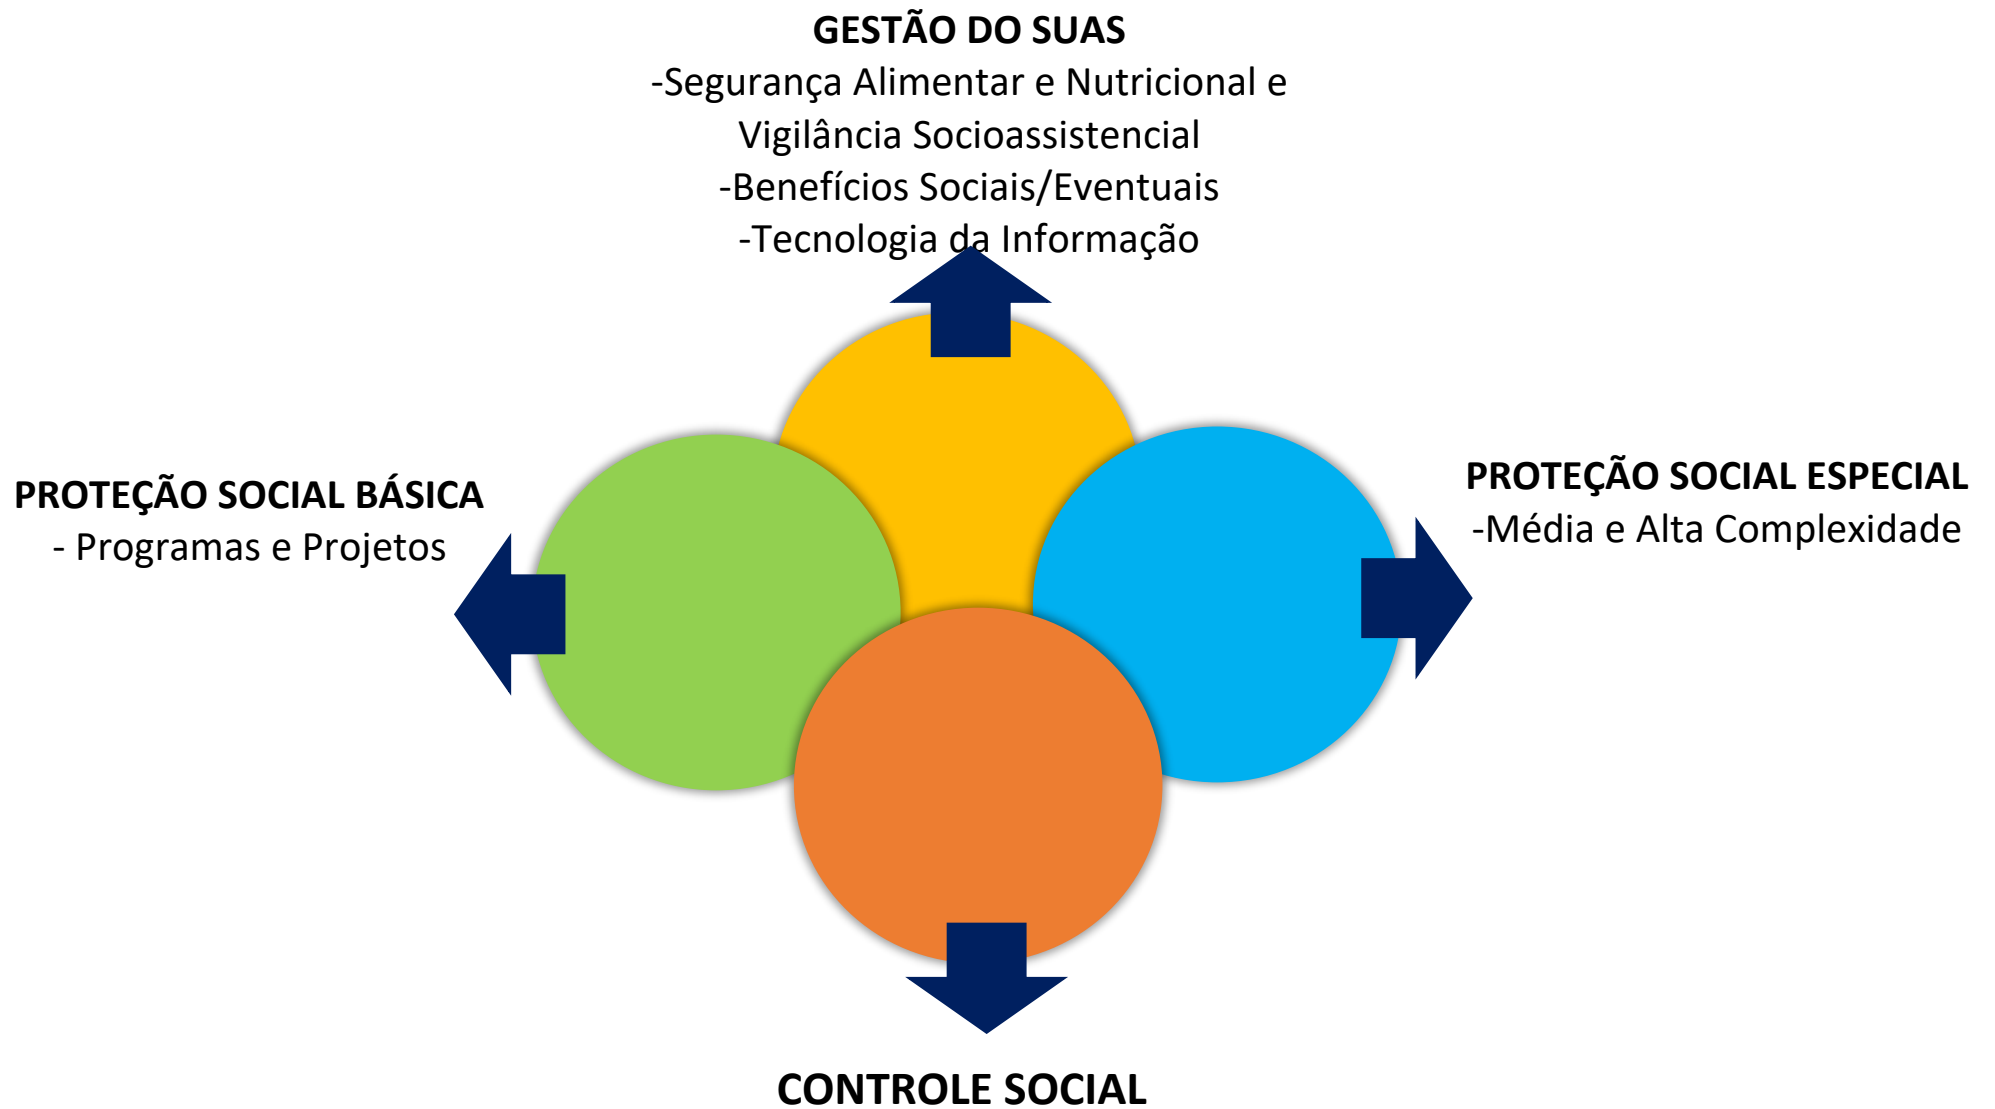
**GESTÃO DO SUAS**
-Segurança Alimentar e Nutricional e Vigilância Socioassistencial
-Benefícios Sociais/Eventuais
-Tecnologia da Informação

**PROTEÇÃO SOCIAL BÁSICA**
- Programas e Projetos

**PROTEÇÃO SOCIAL ESPECIAL**
-Média e Alta Complexidade

**CONTROLE SOCIAL**